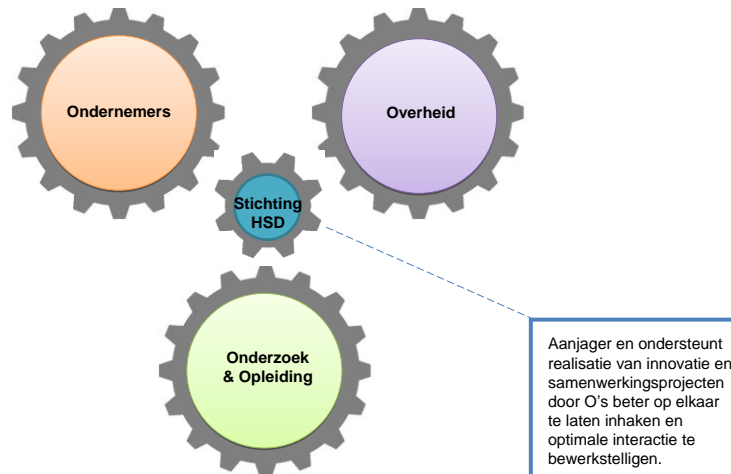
Ondernemers

Overheid

Stichting HSD

Onderzoek & Opleiding

Aanjager en ondersteunt realisatie van innovatie en samenwerkingsprojecten door O’s beter op elkaar te laten inhaken en optimale interactie te bewerkstelligen.